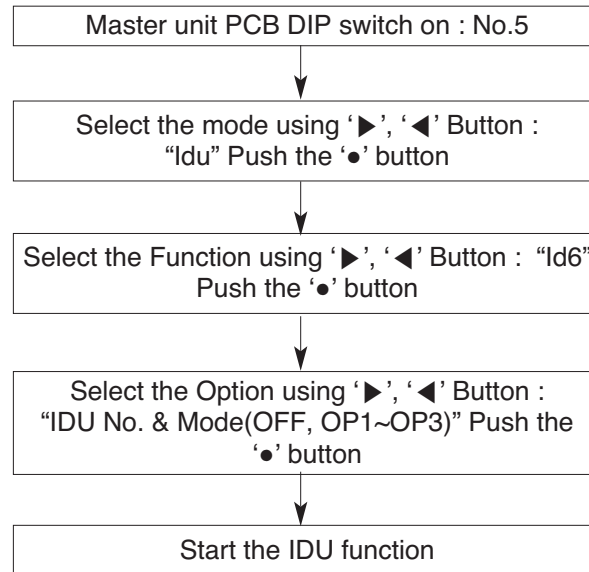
Master unit PCB DIP switch on : No.5

Select the mode using '▶', '◀' Button : "Idu" Push the '●' button

Select the Function using '▶', '◀' Button : "Id6" Push the '●' button

Select the Option using '▶', '◀' Button : "IDU No. & Mode(OFF, OP1~OP3)" Push the '●' button

Start the IDU function